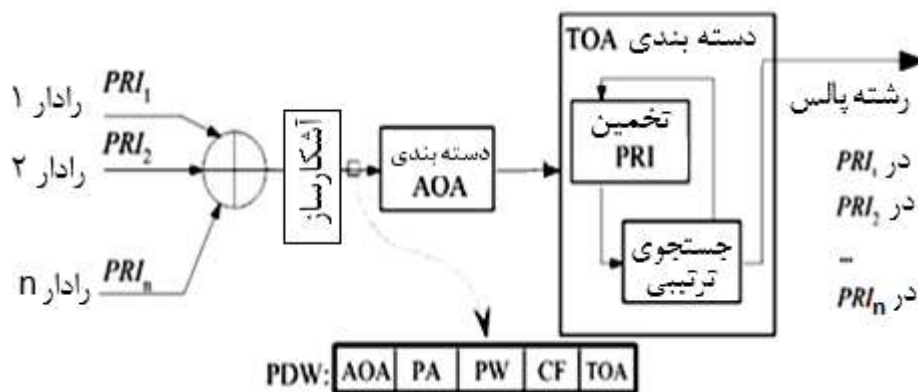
رادار ۱ $PRI_1$
رادار ۲ $PRI_2$
رادار n $PRI_n$

آشکارساز

دسته بندی AOA

دسته بندی TOA

تخمین PRI

جستجوی ترتیبی

رشته پالس
$PRI_1$ در
$PRI_2$ در
-
$PRI_n$ در

| PDW: | AOA | PA | PW | CF | TOA |
|---|---|---|---|---|---|